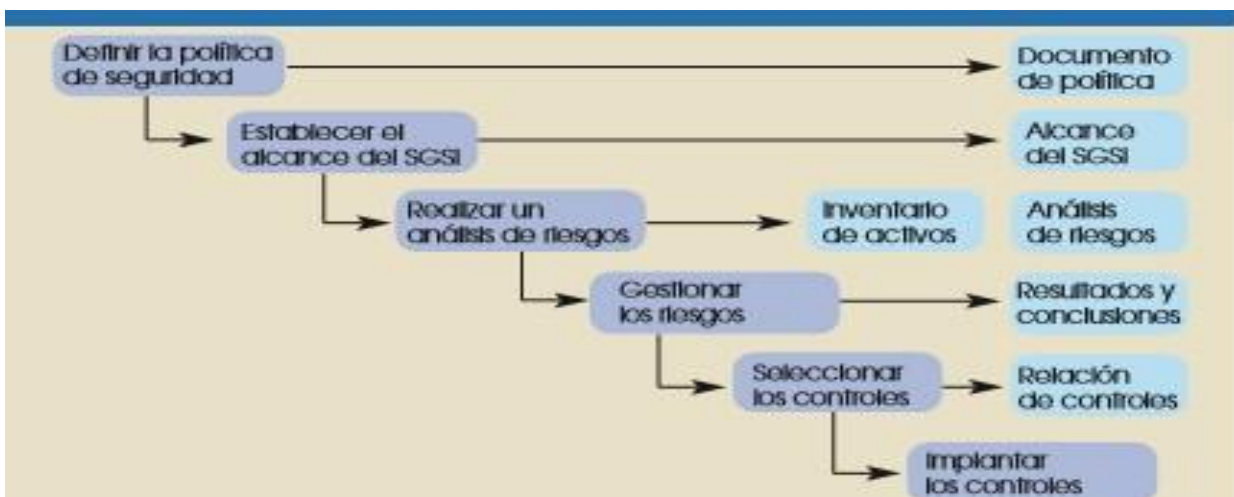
Definir la política de seguridad

Documento de política

Establecer el alcance del SGSI

Alcance del SGSI

Realizar un análisis de riesgos

Inventario de activos

Análisis de riesgos

Gestionar los riesgos

Resultados y conclusiones

Seleccionar los controles

Relación de controles

Implantar los controles